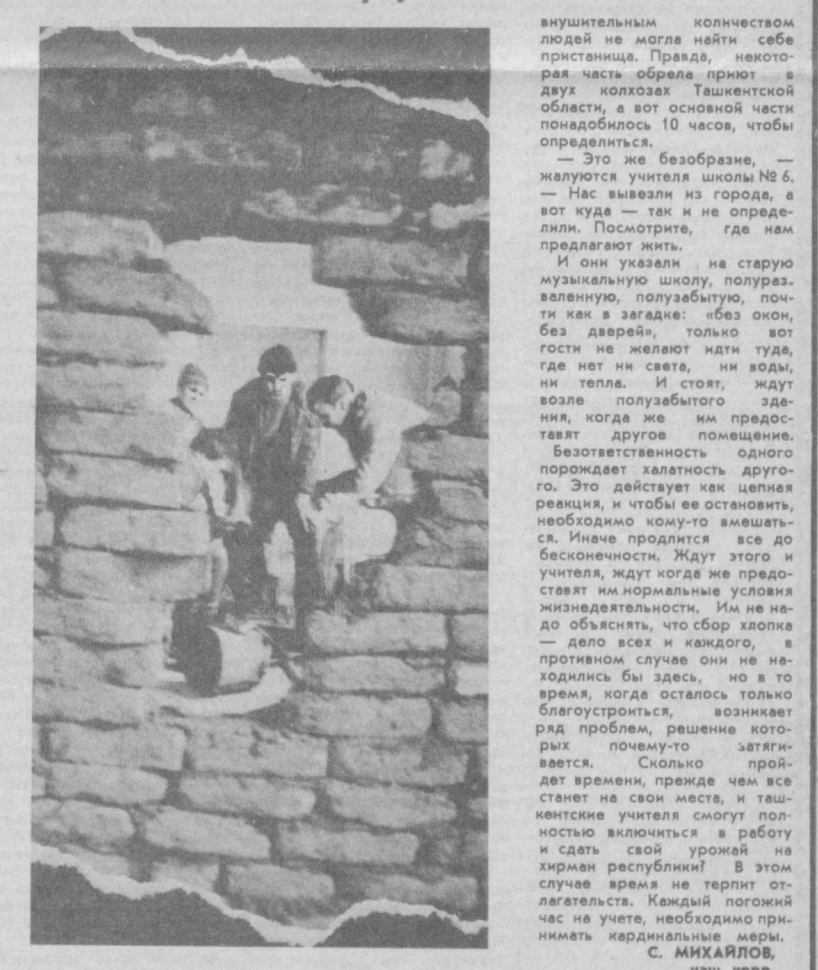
внушительным количеством людей не могла найти себе пристанища. Правда, некоторая часть обрела приют в двух колхозах Ташкентской области, а вот основной части понадобилось 10 часов, чтобы определиться.

— Это же безобразие, — жалуются учителя школы № 6. — Нас вывезли из города, а вот куда — так и не определили. Посмотрите, где нам предлагают жить.

И они указали на старую музыкальную школу, полуразваленную, полузабытую, почти как в загадке: «без окон, без дверей», только вот гости не желают идти туде, где нет ни света, ни воды, ни тепла. И стоят, ждут возле полузабытого здания, когда же им предоставят другое помещение.

Безответственность одного порождает халатность другого. Это действует как цепная реакция, и чтобы ее остановить, необходимо кому-то вмешаться. Иначе продлится все до бесконечности. Ждут этого и учителя, ждут когда же предоставят им нормальные условия жизнедеятельности. Им не надо объяснять, что сбор хлопка — дело всех и каждого, в противном случае они не находились бы здесь, но в то время, когда осталось только благоустроиться, возникает ряд проблем, решение которых почему-то затягивается. Сколько пройдет времени, прежде чем все станет на свои места, и ташкентские учителя смогут полностью включиться в работу и сдать свой урожай на хирман республики? В этом случае время не терпит отлагательств. Каждый погожий час на учете, необходимо принимать кардинальные меры.

С. МИХАЙЛОВ,
наш корр.